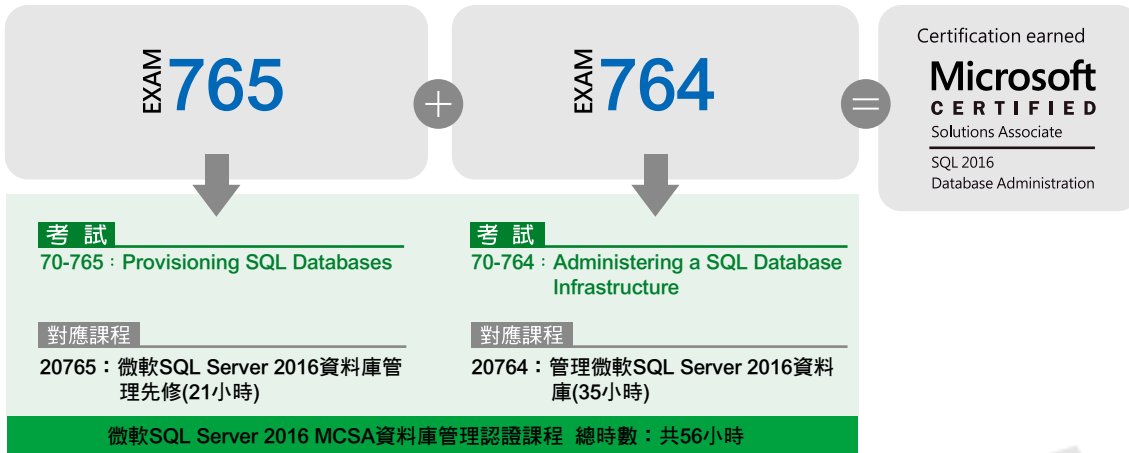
EXAM 765

+

EXAM 764

=

Certification earned
Microsoft
CERTIFIED
Solutions Associate
SQL 2016
Database Administration

考 試
70-765：Provisioning SQL Databases

對應課程
20765：微軟SQL Server 2016資料庫管理先修(21小時)

考 試
70-764：Administering a SQL Database Infrastructure

對應課程
20764：管理微軟SQL Server 2016資料庫(35小時)

微軟SQL Server 2016 MCSA資料庫管理認證課程 總時數：共56小時